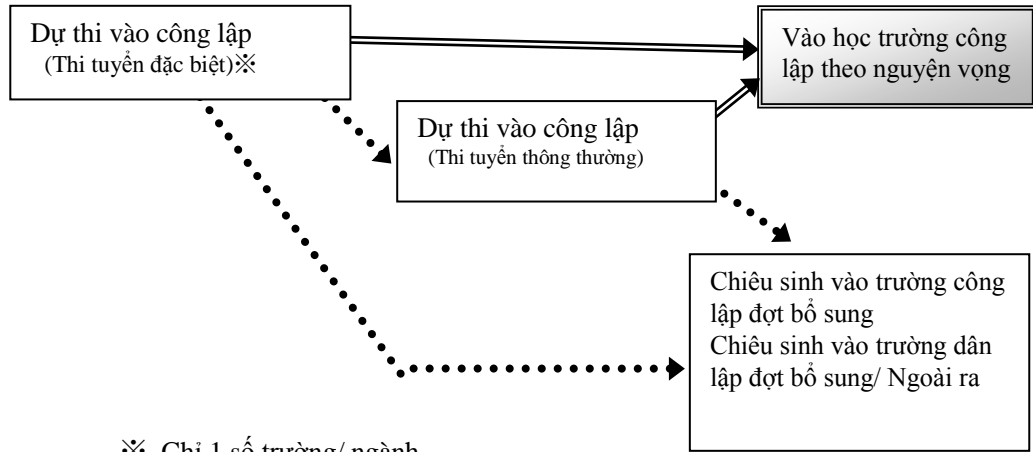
Dự thi vào công lập
(Thi tuyển đặc biệt)※

Vào học trường công lập theo nguyện vọng

Dự thi vào công lập
(Thi tuyển thông thường)

Chiêu sinh vào trường công lập đợt bổ sung
Chiêu sinh vào trường dân lập đợt bổ sung/ Ngoài ra

※ Chỉ 1 số trường/ ngành